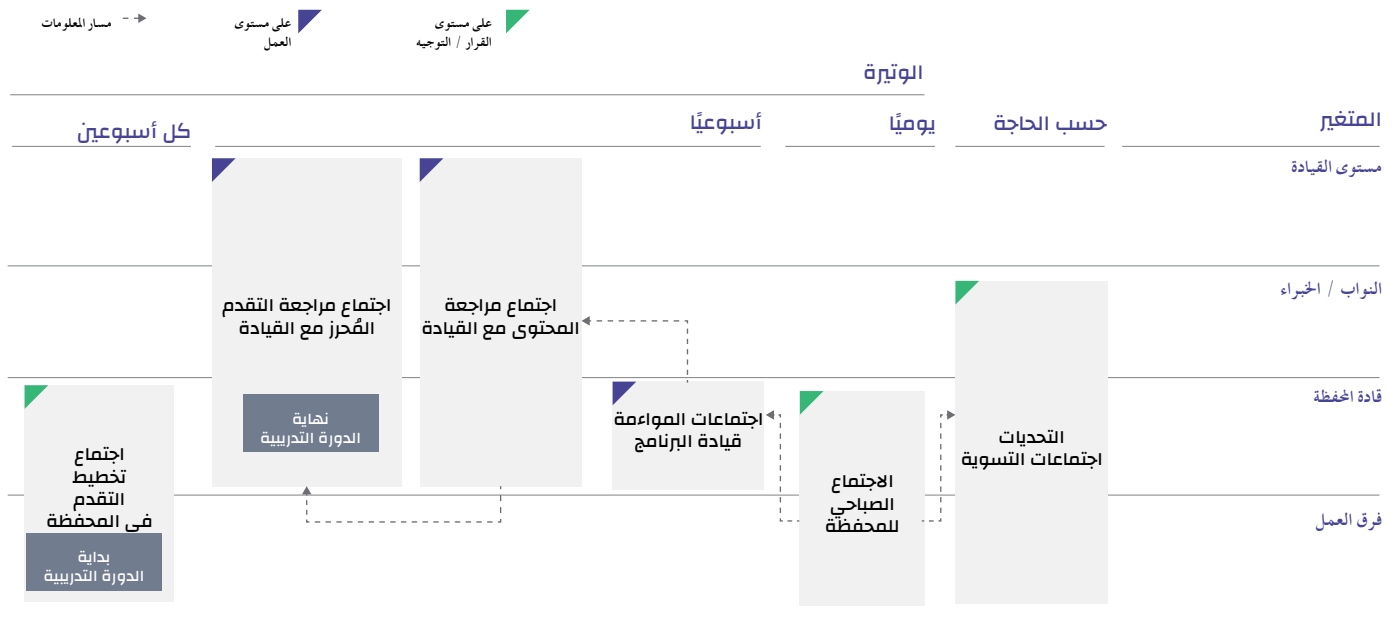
مسار المعلومات

على مستوى العمل

على مستوى القرار / التوجيه

الوتيرة

المتغير

حسب الحاجة

يوميًا

أسبوعيًا

كل أسبوعين

مستوى القيادة

النواب / الخبراء

قادة المحفظة

فرق العمل

اجتماع مراجعة التقدم المُحرز مع القيادة

نهاية الدورة التدريبية

اجتماع مراجعة المحتوى مع القيادة

اجتماعات المواءمة قيادة البرنامج

الاجتماع الصباحي للمحفظة

التحديات اجتماعات التسوية

اجتماع تخطيط التقدم فى المحفظة

بداية الدورة التدريبية